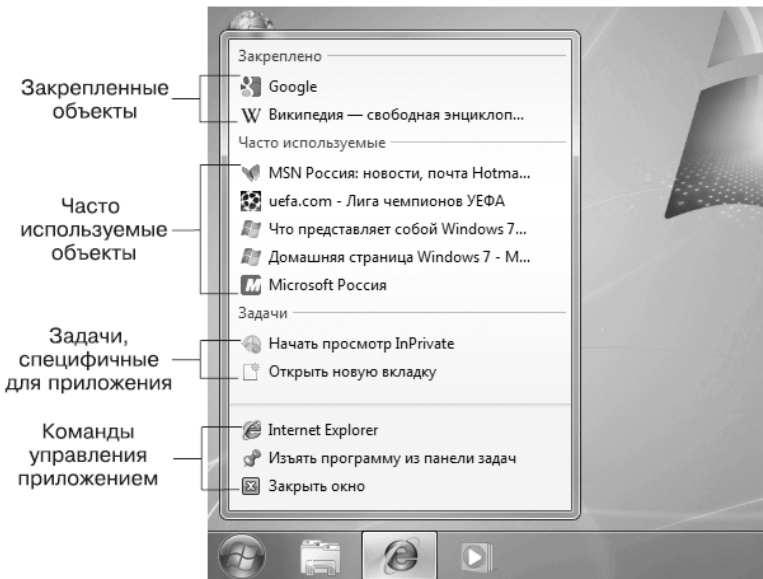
Закрепленные объекты

Часто используемые объекты

Задачи, специфичные для приложения

Команды управления приложением

Закреплено

Google

Википедия — свободная энциклоп...

Часто используемые

MSN Россия: новости, почта Hotma...

uefa.com - Лига чемпионов УЕФА

Что представляет собой Windows 7...

Домашняя страница Windows 7 - M...

Microsoft Россия

Задачи

Начать просмотр InPrivate

Открыть новую вкладку

Internet Explorer

Изъять программу из панели задач

Закрыть окно